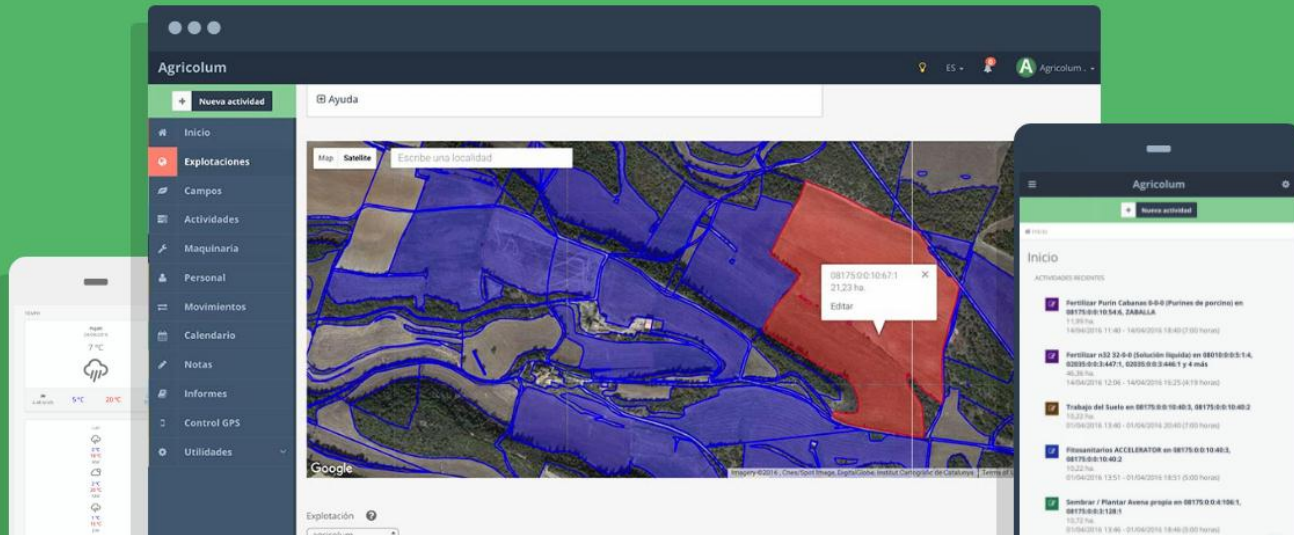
Agricolum

ES

Agricolum

Nueva actividad

Inicio

Explotaciones

Campos

Actividades

Maquinaria

Personal

Movimientos

Calendario

Notas

Informes

Control GPS

Utilidades

⊞ Ayuda

Map Satellite

Escribe una localidad

08175:0:0:10:67:1
21,23 ha.

Editar

Google

Imagery ©2016 , Cnes/Spot Image, DigitalGlobe, Institut Cartogràfic de Catalunya Terms of Use

Explotación

7 °C

5°C 20°C

Agricolum

Nueva actividad

Inicio

Inicio

ACTIVIDADES RECIENTES

Fertilizar Purín Cabanas 0-0-0 (Purines de porcino) en 08175:0:0:10:54:6, ZABALLA
11,89 ha.
14/04/2016 11:40 - 14/04/2016 18:40 (7:00 horas)

Fertilizar n32 32-0-0 (Solución líquida) en 08010:0:0:5:1:4, 02035:0:0:3:447:1, 02035:0:0:3:446:1 y 4 más
40,36 ha.
14/04/2016 12:06 - 14/04/2016 16:25 (4:19 horas)

Trabajo del Suelo en 08175:0:0:10:40:3, 08175:0:0:10:40:2
10,22 ha.
01/04/2016 13:40 - 01/04/2016 20:40 (7:00 horas)

Fitosanitarios ACCELERATOR en 08175:0:0:10:40:3, 08175:0:0:10:40:2
10,22 ha.
01/04/2016 13:51 - 01/04/2016 18:51 (5:00 horas)

Sembrar / Plantar Avena propia en 08175:0:0:4:106:1, 08175:0:0:3:128:1
10,72 ha.
01/04/2016 13:46 - 01/04/2016 18:46 (5:00 horas)